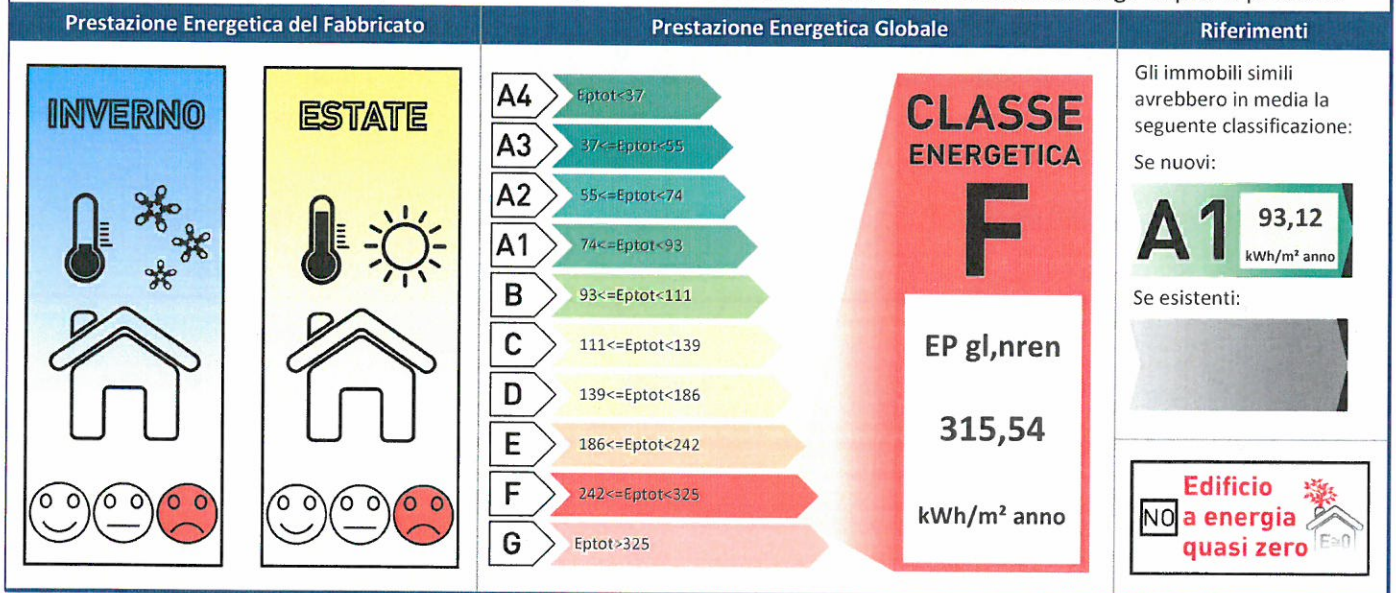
Prestazione Energetica del Fabbricato

INVERNO

ESTATE

Prestazione Energetica Globale

A4 Eptot<37
A3 37<=Eptot<55
A2 55<=Eptot<74
A1 74<=Eptot<93
B 93<=Eptot<111
C 111<=Eptot<139
D 139<=Eptot<186
E 186<=Eptot<242
F 242<=Eptot<325
G Eptot>325

CLASSE ENERGETICA
F

EP gl,nren
315,54
kWh/m² anno

Riferimenti

Gli immobili simili avrebbero in media la seguente classificazione:

Se nuovi:
A1 93,12 kWh/m² anno

Se esistenti:

NO Edificio a energia quasi zero
E≈0